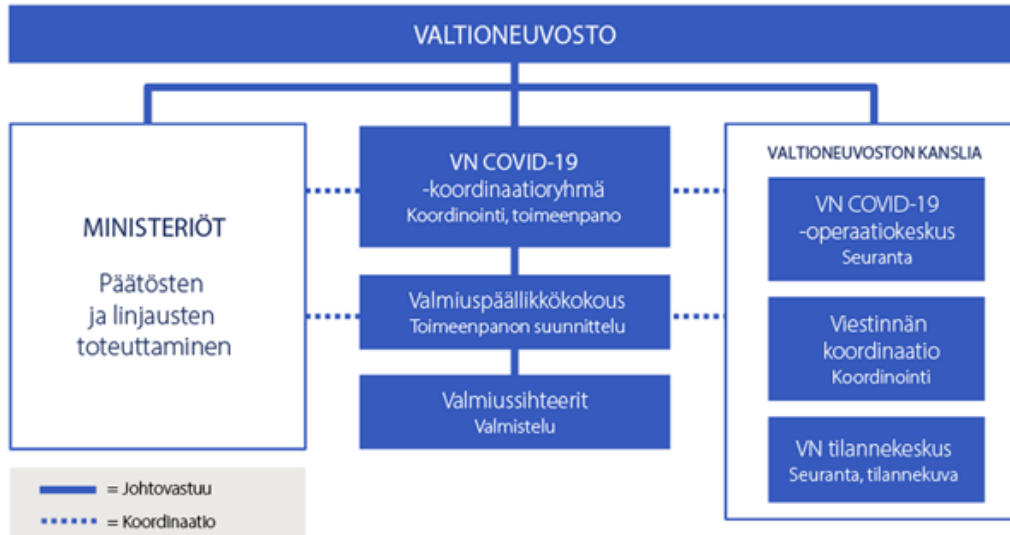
VALTIONEUVOSTO

MINISTERIÖT

Päätösten ja linjausten toteuttaminen

VN COVID-19 -koordinaatioryhmä
Koordinointi, toimeenpano

Valmiuspäällikkökokous
Toimeenpanon suunnittelu

Valmiussihteerit
Valmistelu

VALTIONEUVOSTON KANSLIA

VN COVID-19 -operaatiokeskus
Seuranta

Viestinnän koordinaatio
Koordinointi

VN tilannekeskus
Seuranta, tilannekuva

= Johtovastuu
= Koordinaatio